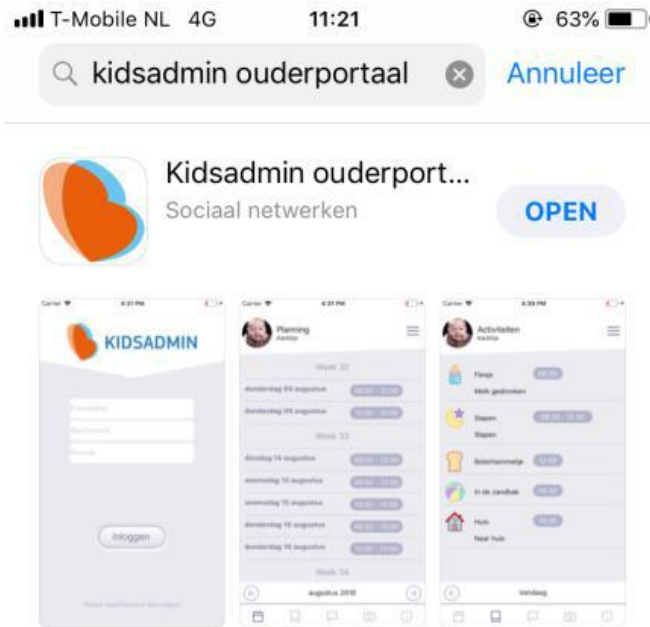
T-Mobile NL 4G 11:21 63%

kidsadmin ouderportaal

Annuleer

Kidsadmin ouderport...

Sociaal netwerken

OPEN

KIDSADMIN

Inloggen

Planning

Week 32

Week 33

Week 34

augustus 2018

Activiteiten

Flesje

Slapen

Boterhammetje

In de zandbak

Huis

Naar huis

Vandaag